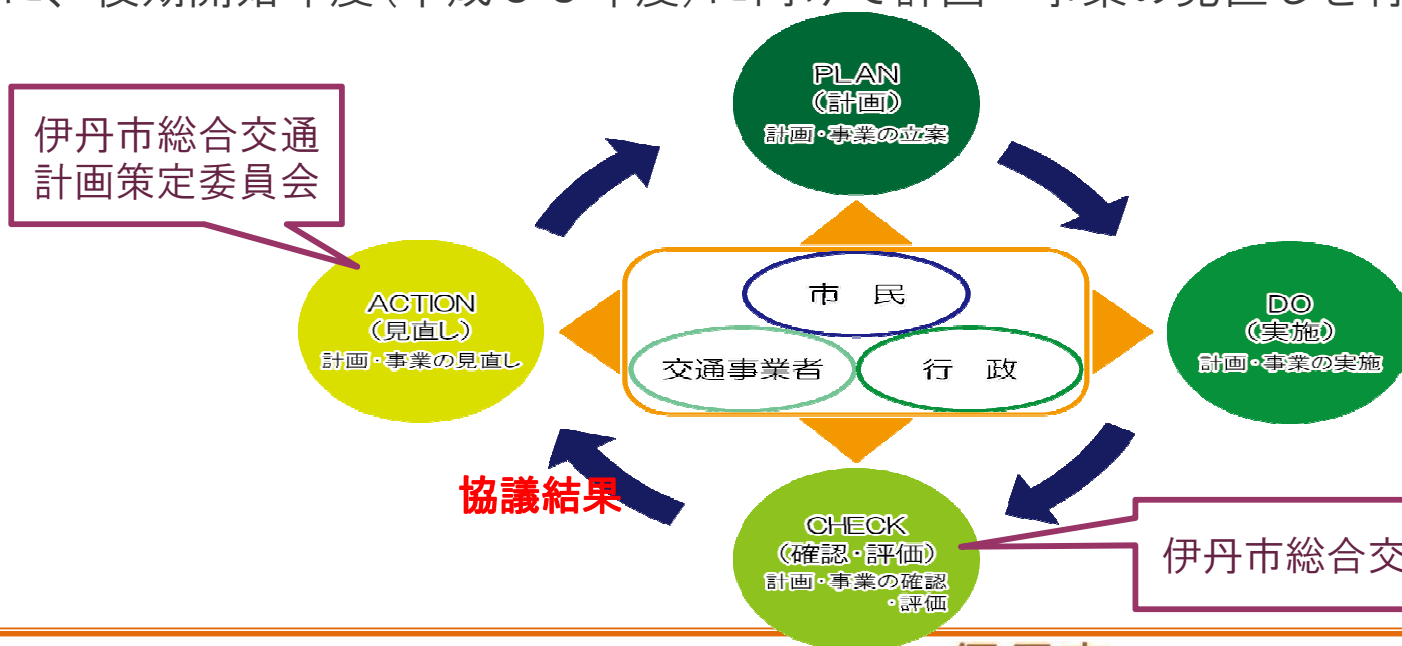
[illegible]

伊丹市総合交通計画策定委員会

PLAN
(計画)
計画・事業の立案

ACTION
(見直し)
計画・事業の見直し

市 民

交通事業者

行 政

DO
(実施)
計画・事業の実施

協議結果

CHECK
(確認・評価)
計画・事業の確認・評価

伊丹市総合交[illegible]

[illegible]